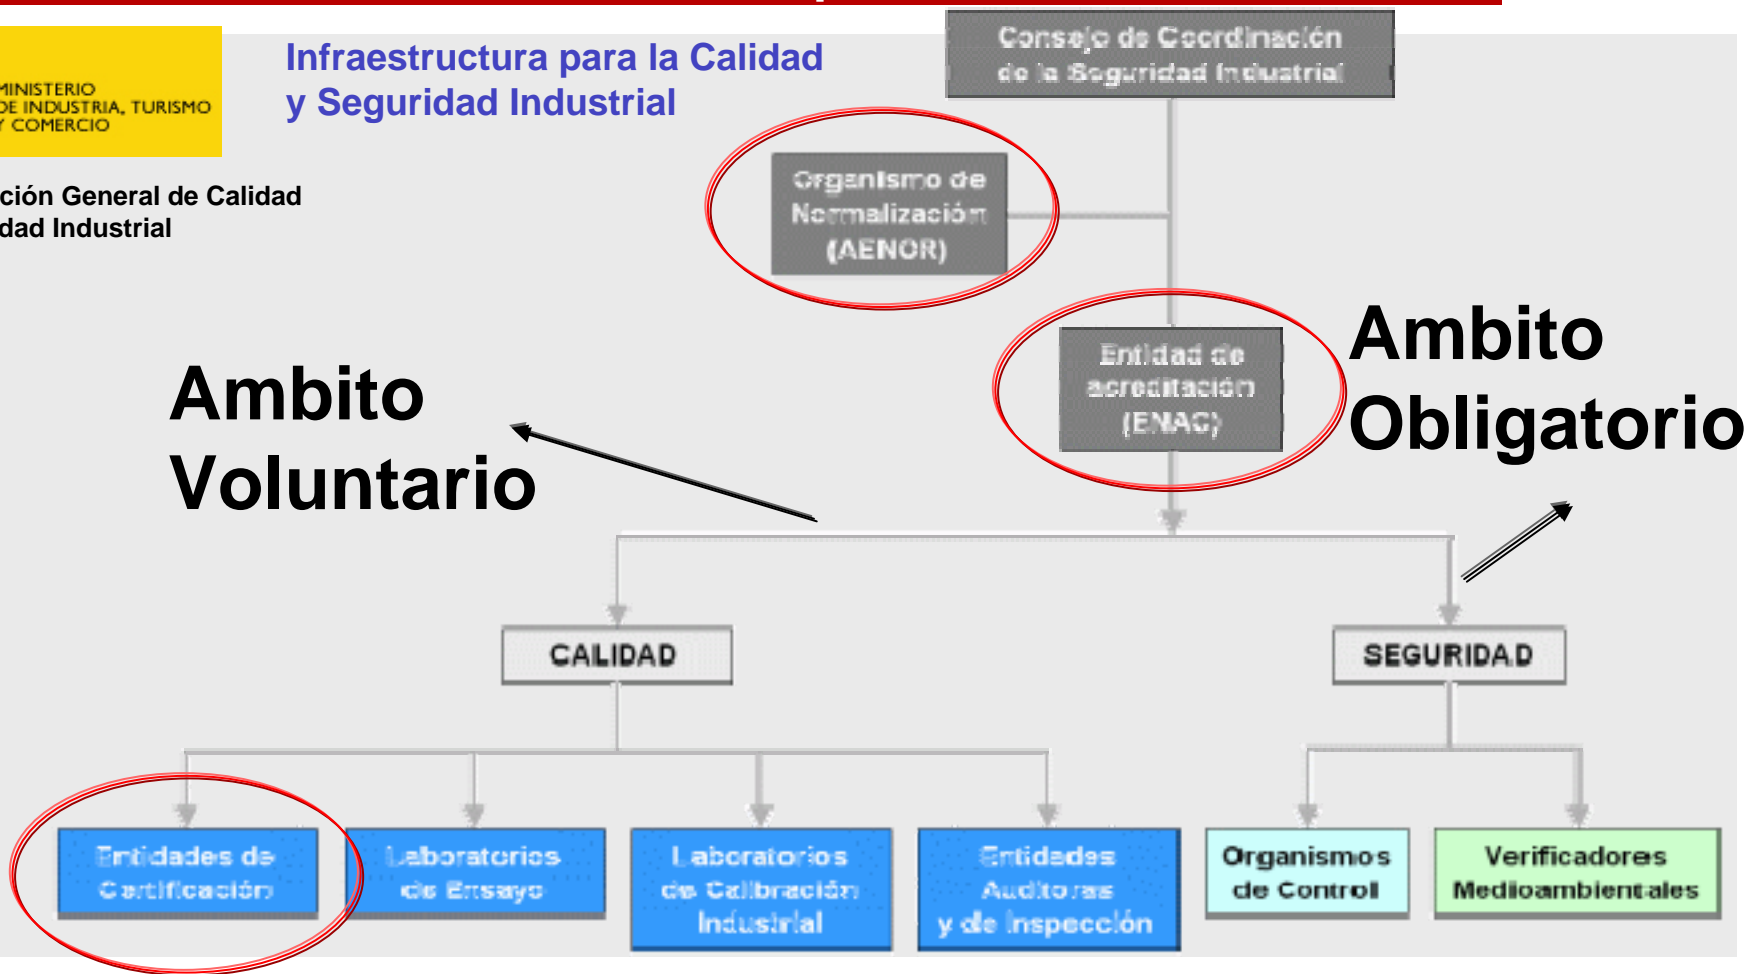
MINISTERIO
DE INDUSTRIA, TURISMO
Y COMERCIO

Infraestructura para la Calidad y Seguridad Industrial

ción General de Calidad
dad Industrial

Consejo de Coordinación de la Seguridad Industrial

Organismo de Normalización (AENOR)

Entidad de acreditación (ENAC)

Ambito Voluntario

Ambito Obligatorio

CALIDAD

SEGURIDAD

Entidades de Certificación

Laboratorios de Ensayo

Laboratorios de Calibración Industrial

Entidades Auditoras y de Inspección

Organismos de Control

Verificadores Medioambientales